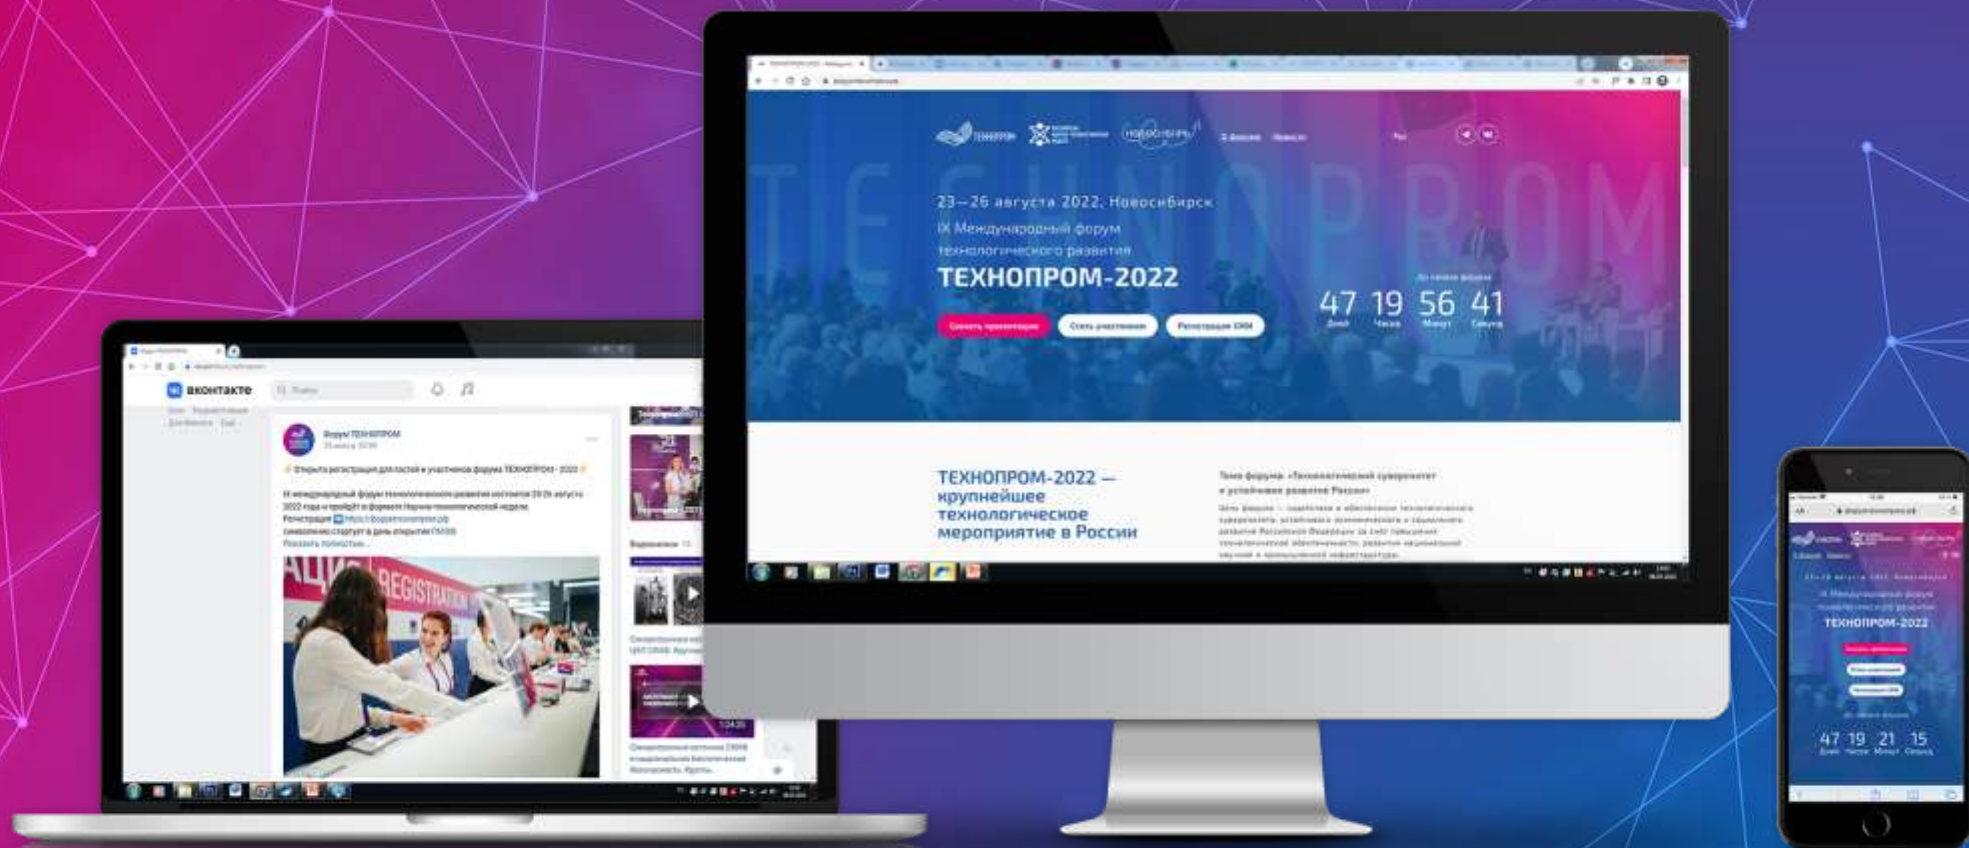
TECHNOPROM

23—26 августа 2022, Новосибирск

IX Международный форум технологического развития

ТЕХНОПРОМ-2022

47 19 56 41

ТЕХНОПРОМ-2022 — крупнейшее технологическое мероприятие в России

ВКонтакте

Форум ТЕХНОПРОМ

REGISTRATION

ТЕХНОПРОМ-2022

47 19 21 15